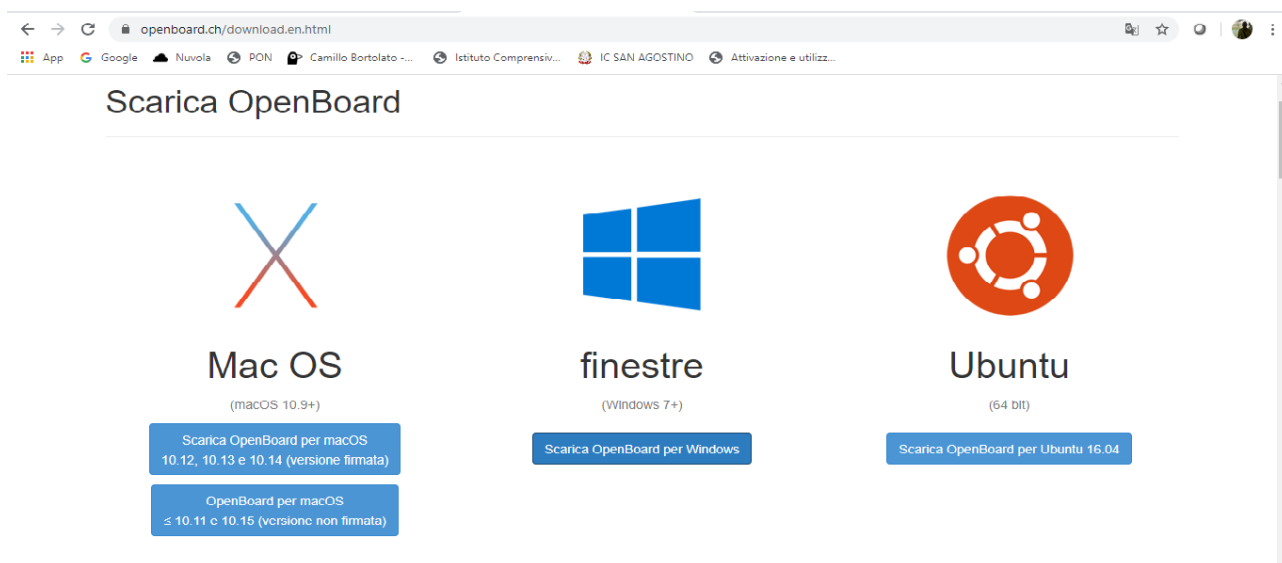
openboard.ch/download.en.html

App Google Nuvola PON Camillo Bortolato -... Istituto Comprensiv... IC SAN AGOSTINO Attivazione e utilizz...

Scarica OpenBoard

Mac OS
(macOS 10.9+)
Scarica OpenBoard per macOS 10.12, 10.13 e 10.14 (versione firmata)
OpenBoard per macOS ≤ 10.11 c 10.15 (versionc non firmata)

finestre
(Windows 7+)
Scarica OpenBoard per Windows

Ubuntu
(64 bit)
Scarica OpenBoard per Ubuntu 16.04